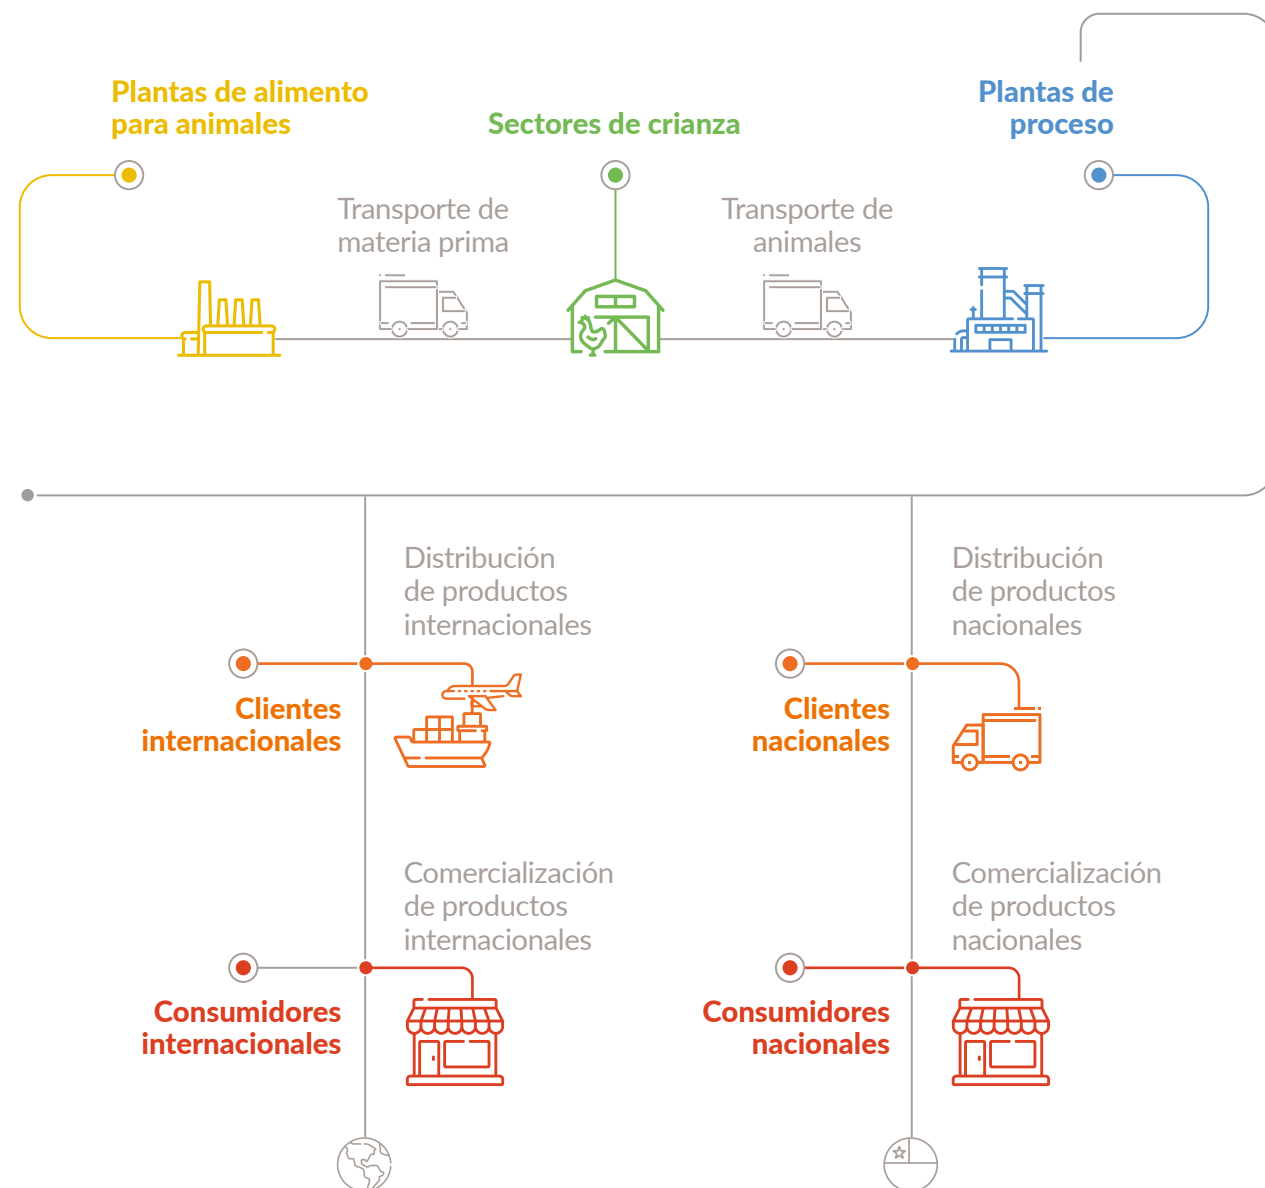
Plantas de alimento para animales

Sectores de crianza

Plantas de proceso

Transporte de materia prima

Transporte de animales

Distribución de productos internacionales

Distribución de productos nacionales

Clientes internacionales

Clientes nacionales

Comercialización de productos internacionales

Comercialización de productos nacionales

Consumidores internacionales

Consumidores nacionales